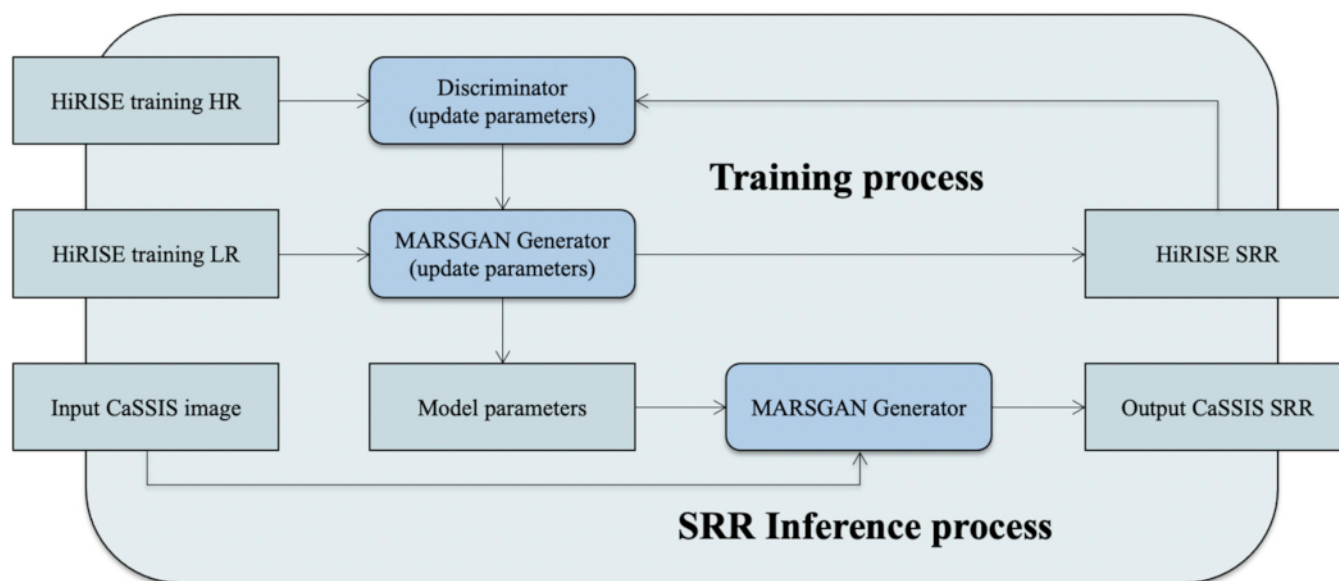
HiRISE training HR

Discriminator (update parameters)

Training process

HiRISE training LR

MARSGAN Generator (update parameters)

HiRISE SRR

Input CaSSIS image

Model parameters

MARSGAN Generator

Output CaSSIS SRR

SRR Inference process